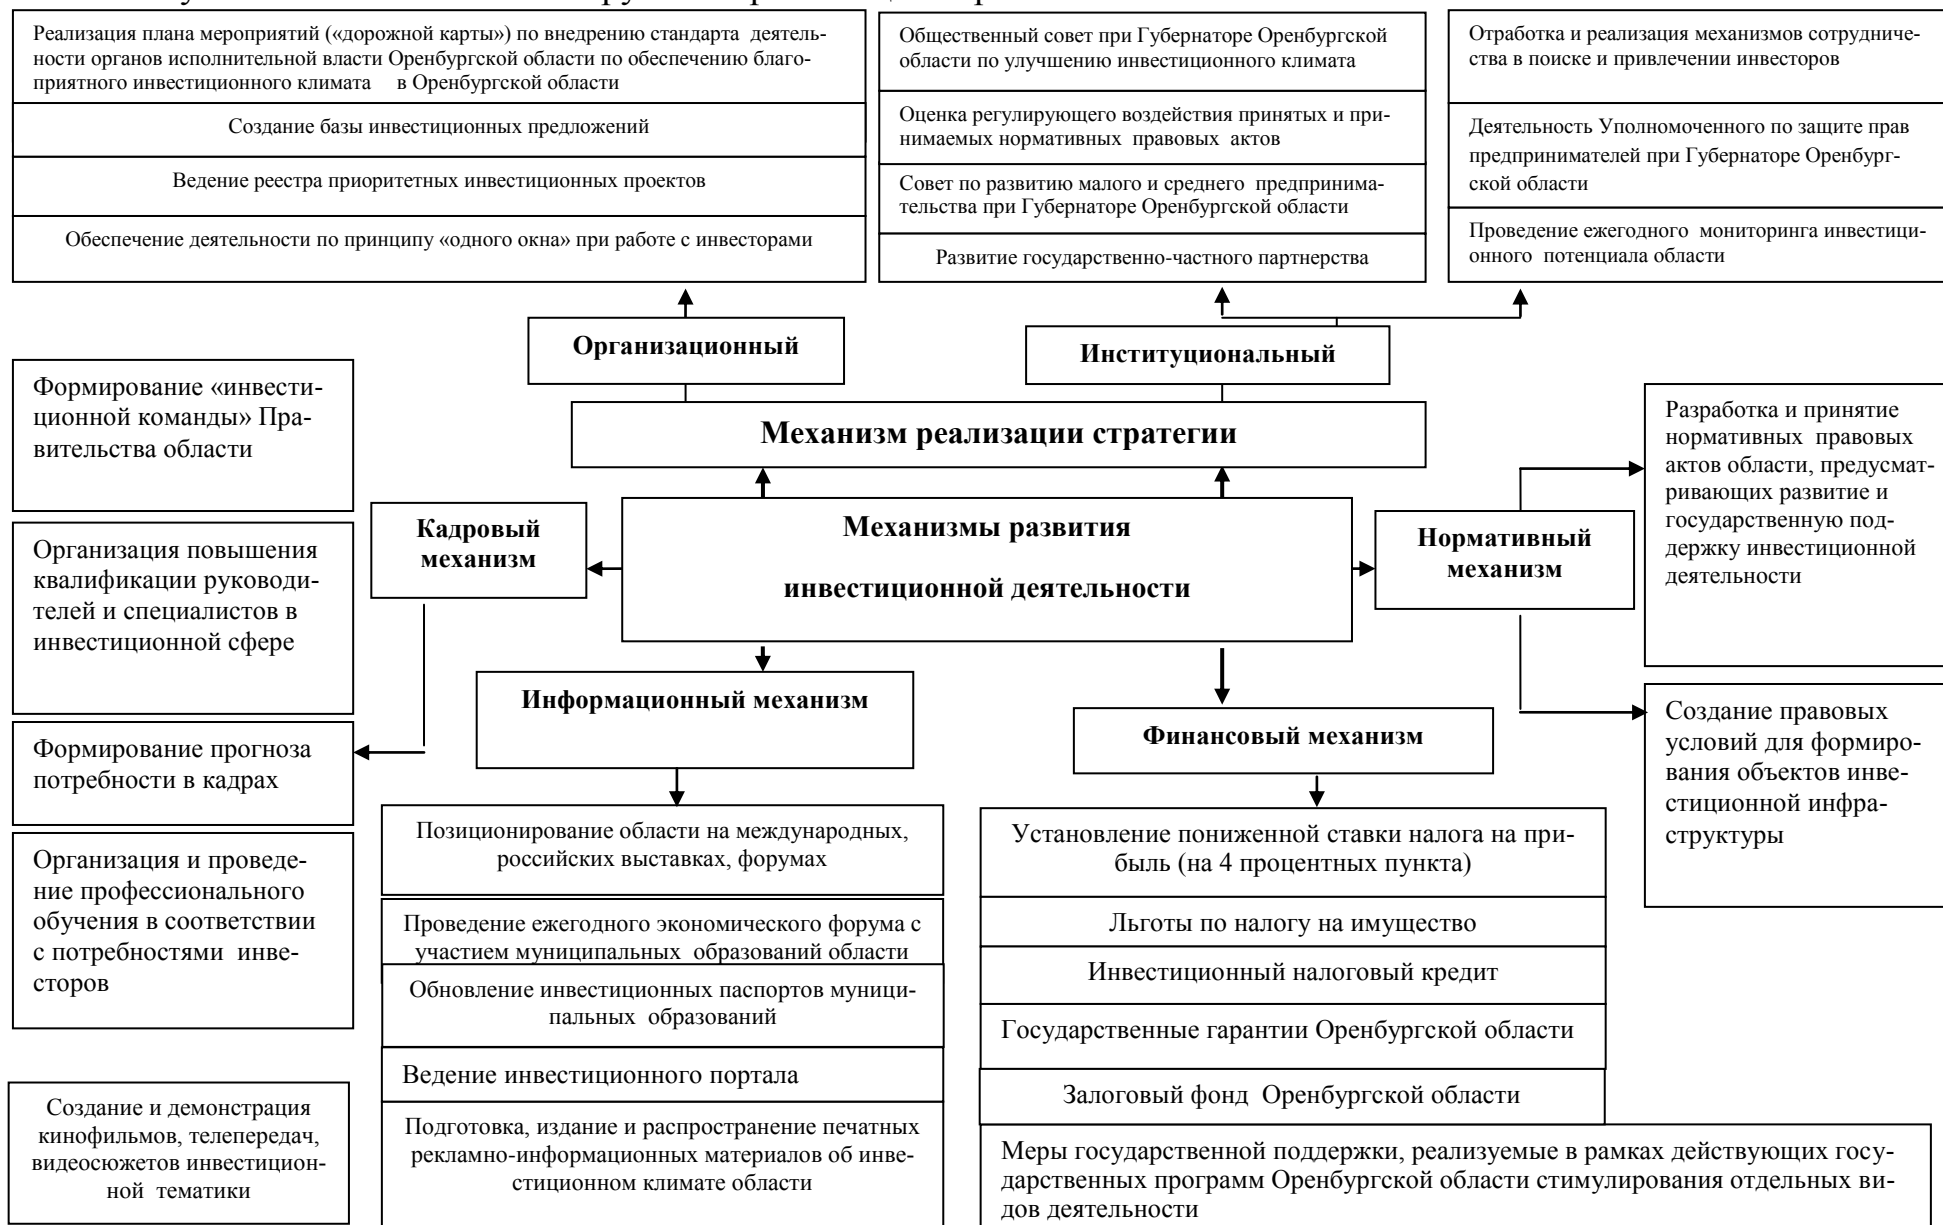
Реализация плана мероприятий («дорожной карты») по внедрению стандарта деятельности органов исполнительной власти Оренбургской области по обеспечению благоприятного инвестиционного климата в Оренбургской области

Создание базы инвестиционных предложений

Ведение реестра приоритетных инвестиционных проектов

Обеспечение деятельности по принципу «одного окна» при работе с инвесторами

Общественный совет при Губернаторе Оренбургской области по улучшению инвестиционного климата

Оценка регулирующего воздействия принятых и принимаемых нормативных правовых актов

Совет по развитию малого и среднего предпринимательства при Губернаторе Оренбургской области

Развитие государственно-частного партнерства

Отработка и реализация механизмов сотрудничества в поиске и привлечении инвесторов

Деятельность Уполномоченного по защите прав предпринимателей при Губернаторе Оренбургской области

Проведение ежегодного мониторинга инвестиционного потенциала области

Организационный

Институциональный

Формирование «инвестиционной команды» Правительства области

Механизм реализации стратегии

Разработка и принятие нормативных правовых актов области, предусматривающих развитие и государственную поддержку инвестиционной деятельности

Кадровый механизм

Механизмы развития инвестиционной деятельности

Нормативный механизм

Организация повышения квалификации руководителей и специалистов в инвестиционной сфере

Информационный механизм

Финансовый механизм

Формирование прогноза потребности в кадрах

Создание правовых условий для формирования объектов инвестиционной инфраструктуры

Позиционирование области на международных, российских выставках, форумах

Установление пониженной ставки налога на прибыль (на 4 процентных пункта)

Организация и проведение профессионального обучения в соответствии с потребностями инвесторов

Проведение ежегодного экономического форума с участием муниципальных образований области

Льготы по налогу на имущество

Обновление инвестиционных паспортов муниципальных образований

Инвестиционный налоговый кредит

Государственные гарантии Оренбургской области

Ведение инвестиционного портала

Залоговый фонд Оренбургской области

Создание и демонстрация кинофильмов, телепередач, видеосюжетов инвестиционной тематики

Подготовка, издание и распространение печатных рекламно-информационных материалов об инвестиционном климате области

Меры государственной поддержки, реализуемые в рамках действующих государственных программ Оренбургской области стимулирования отдельных видов деятельности